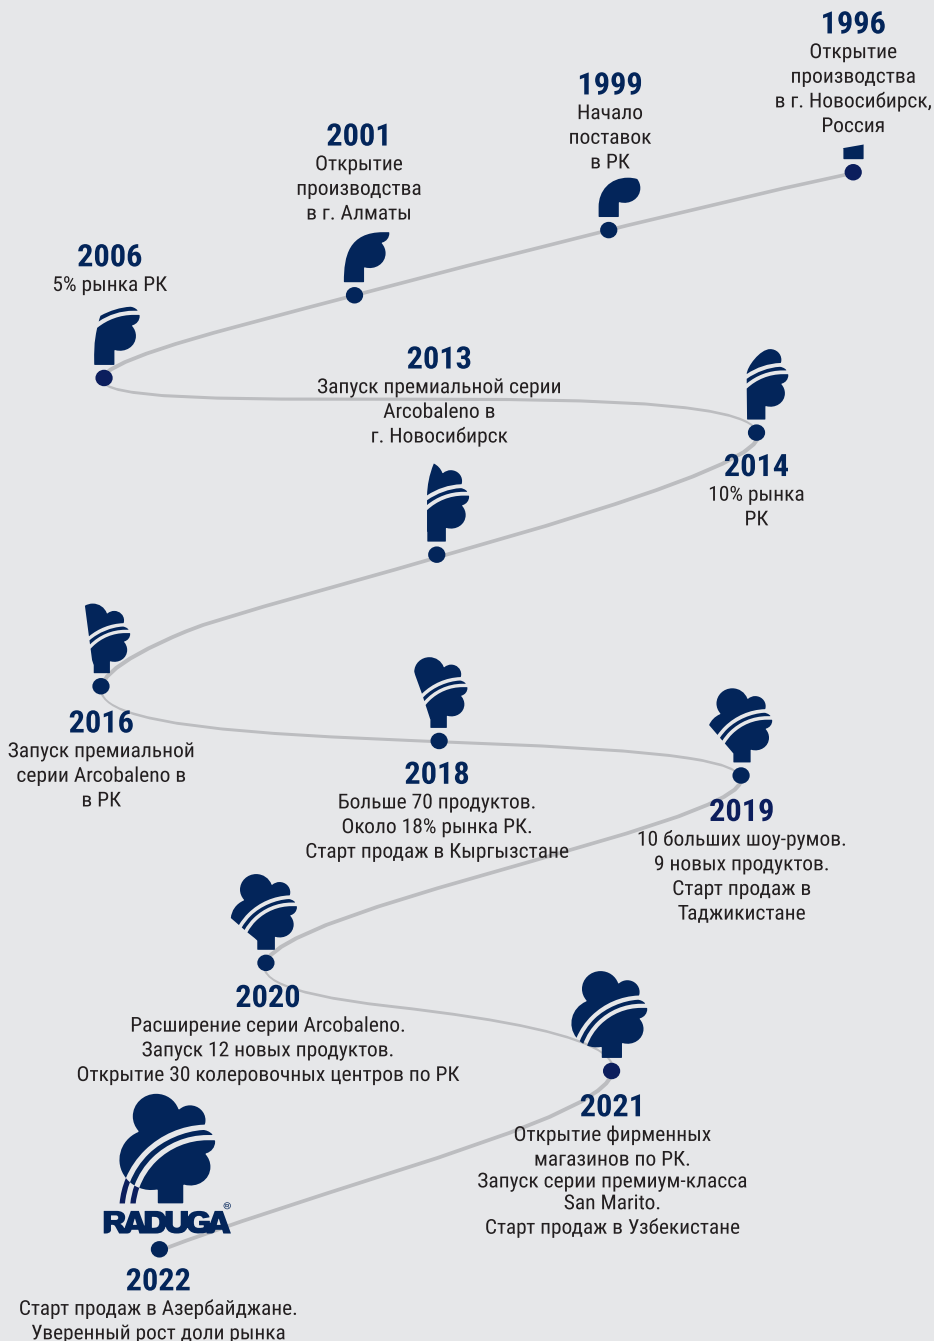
1996
Открытие производства в г. Новосибирск, Россия

1999
Начало поставок в РК

2001
Открытие производства в г. Алматы

2006
5% рынка РК

2013
Запуск премиальной серии Arcobaleno в г. Новосибирск

2014
10% рынка РК

2016
Запуск премиальной серии Arcobaleno в в РК

2018
Больше 70 продуктов. Около 18% рынка РК. Старт продаж в Кыргызстане

2019
10 больших шоу-румов. 9 новых продуктов. Старт продаж в Таджикистане

2020
Расширение серии Arcobaleno. Запуск 12 новых продуктов. Открытие 30 колеровочных центров по РК

2021
Открытие фирменных магазинов по РК. Запуск серии премиум-класса San Marito. Старт продаж в Узбекистане

RADUGA®

2022
Старт продаж в Азербайджане. Уверенный рост доли рынка